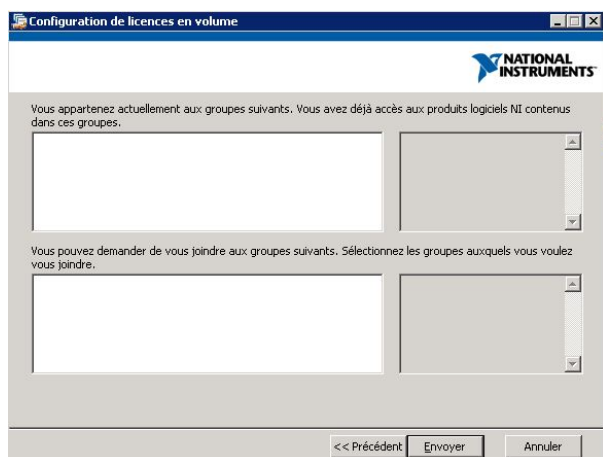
Configuration de licences en volume

NATIONAL INSTRUMENTS

Vous appartenez actuellement aux groupes suivants. Vous avez déjà accès aux produits logiciels NI contenus dans ces groupes.

Vous pouvez demander de vous joindre aux groupes suivants. Sélectionnez les groupes auxquels vous voulez vous joindre.

<< Précédent Envoyer Annuler